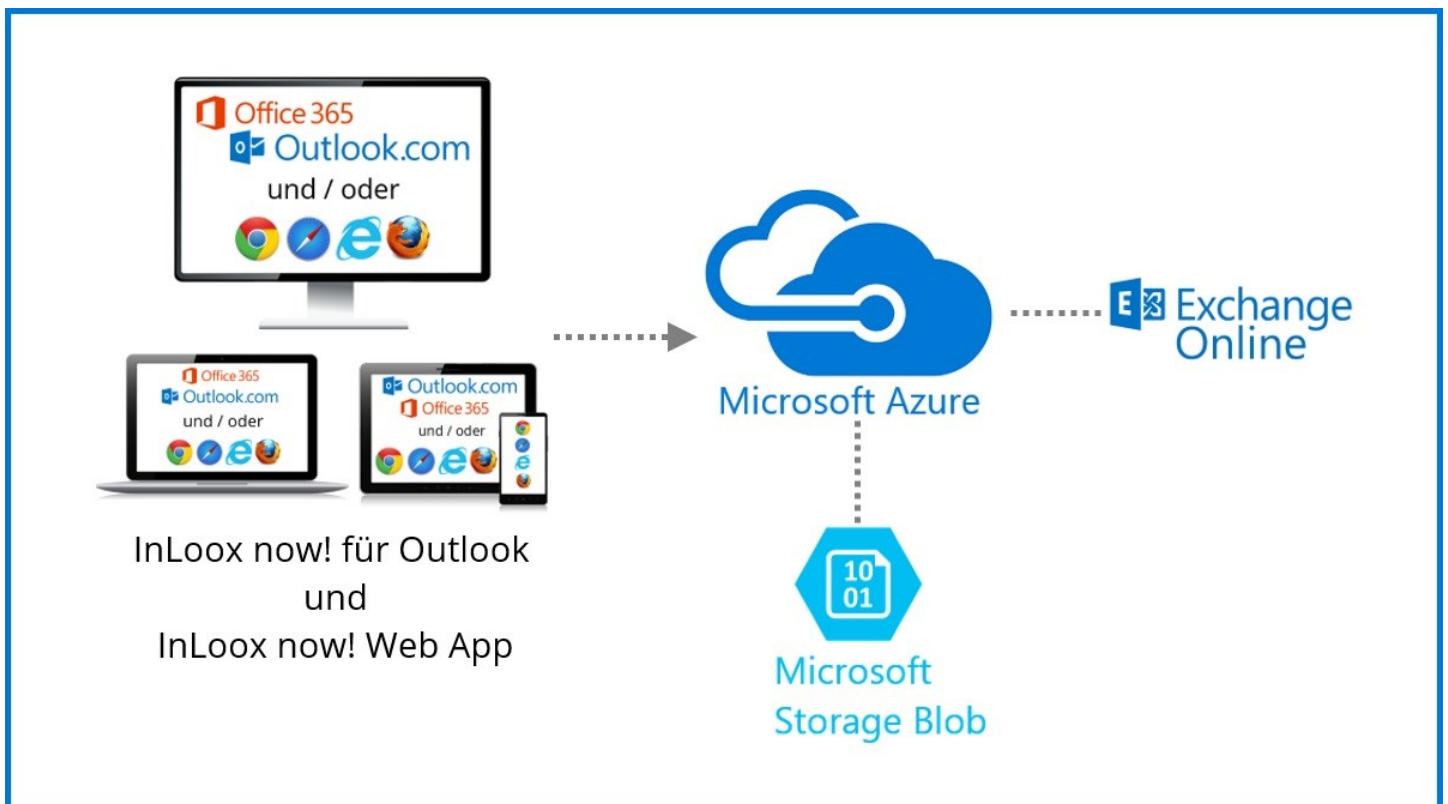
Office 365
Outlook.com
und / oder

Office 365
Outlook.com
und / oder

Outlook.com
Office 365
und / oder

InLoox now! für Outlook
und
InLoox now! Web App

Microsoft Azure

Exchange Online

10
01

Microsoft Storage Blob